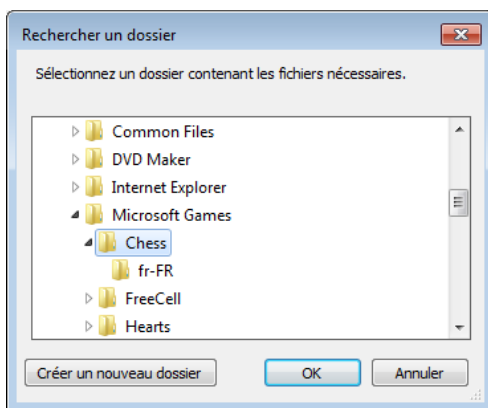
Rechercher un dossier

Sélectionnez un dossier contenant les fichiers nécessaires.

Common Files
DVD Maker
Internet Explorer
Microsoft Games
Chess
fr-FR
FreeCell
Hearts

Créer un nouveau dossier
OK
Annuler